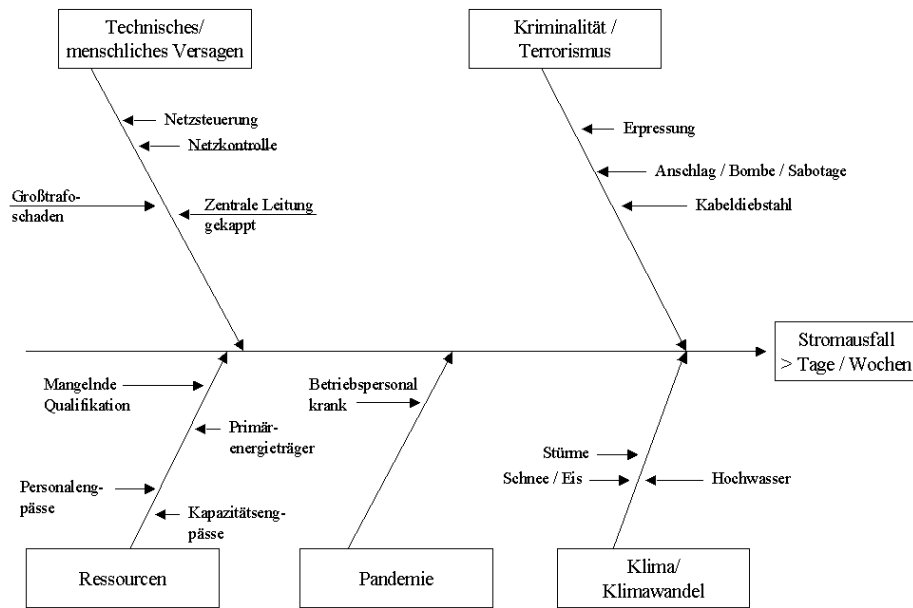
Technisches/ menschliches Versagen

Netzsteuerung

Netzkontrolle

Großtrafoschaden

Zentrale Leitung gekappt

Kriminalität / Terrorismus

Erpressung

Anschlag / Bombe / Sabotage

Kabeldiebstahl

Stromausfall > Tage / Wochen

Mangelnde Qualifikation

Primärenergieträger

Personalengpässe

Kapazitätsengpässe

Betriebspersonal krank

Stürme

Schnee / Eis

Hochwasser

Ressourcen

Pandemie

Klima/ Klimawandel